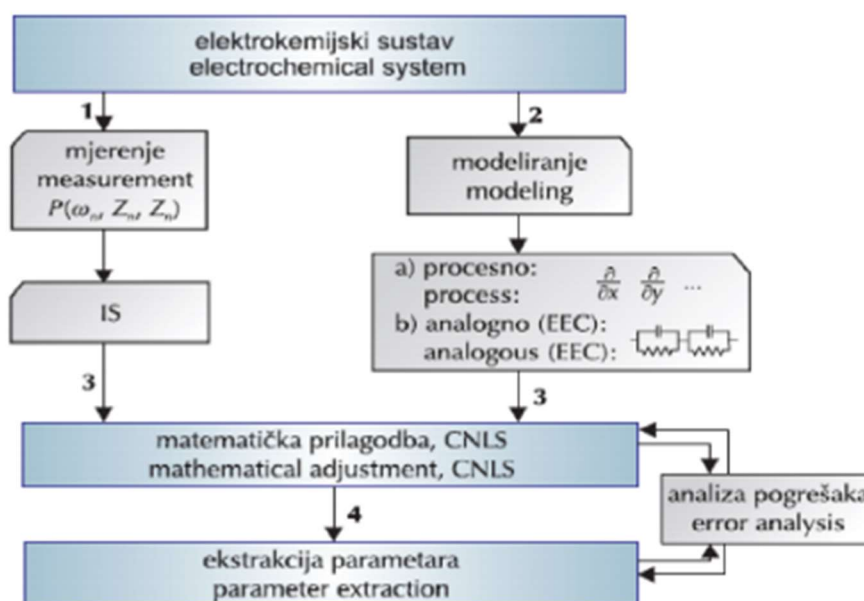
elektrokemijski sustav
electrochemical system

1

2

mjerenje
measurement
$P(\omega_n, Z_n, Z_n)$

modeliranje
modeling

IS

a) procesno:
process: $\frac{\partial}{\partial x}$ $\frac{\partial}{\partial y}$ ...
b) analogno (EEC):
analogous (EEC):

3

3

matematička prilagodba, CNLS
mathematical adjustment, CNLS

analiza pogrešaka
error analysis

4

ekstrakcija parametara
parameter extraction